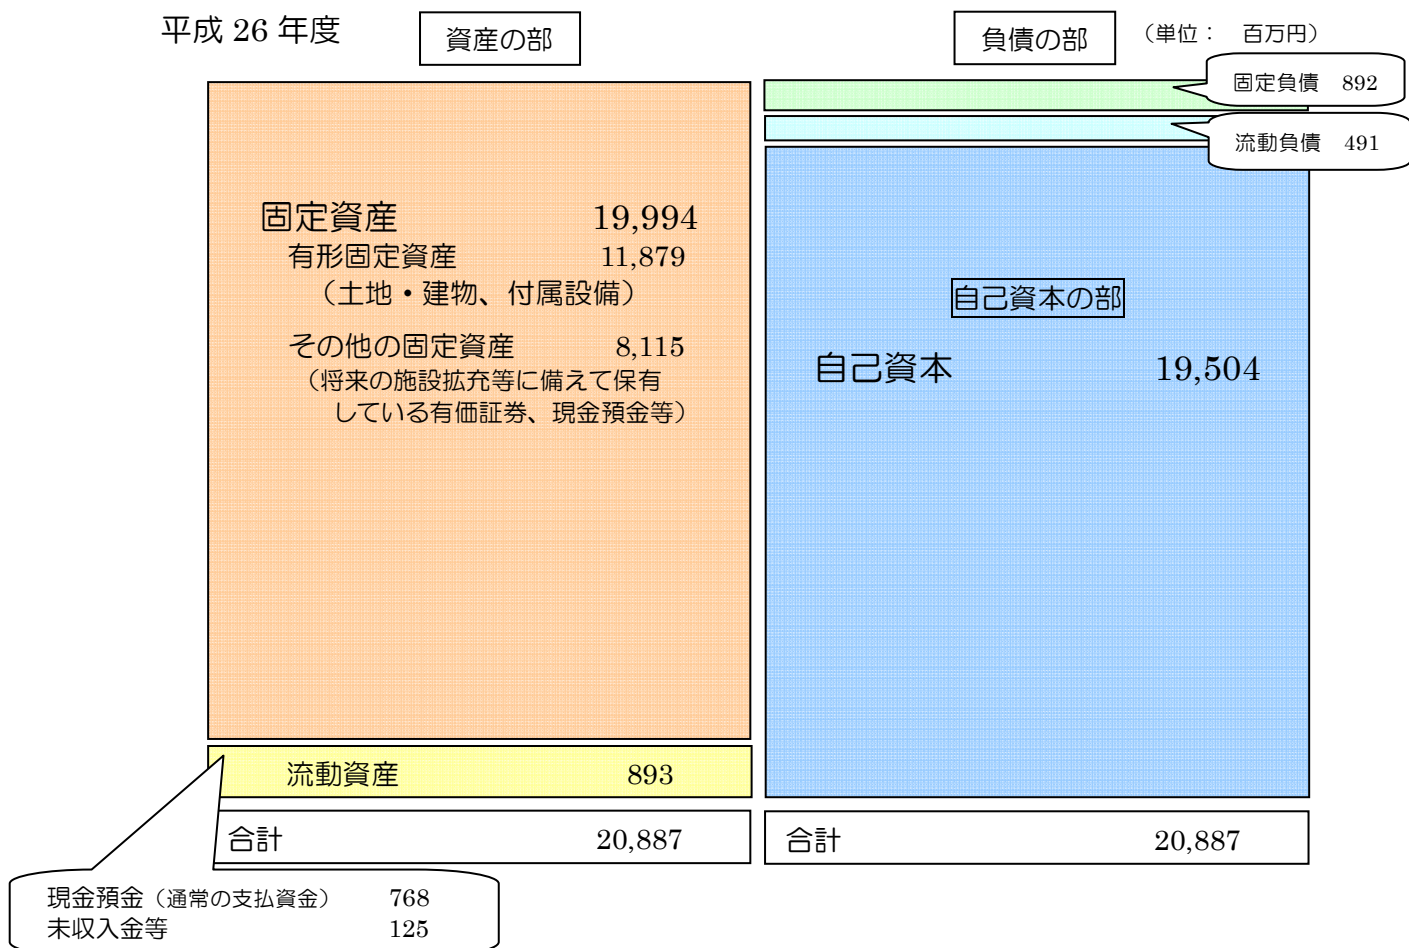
平成 26 年度

資産の部

負債の部

（単位： 百万円）

固定負債 892

流動負債 491

固定資産 19,994

有形固定資産 11,879

（土地・建物、付属設備）

その他の固定資産 8,115

（将来の施設拡充等に備えて保有している有価証券、現金預金等）

自己資本の部

自己資本 19,504

流動資産 893

合計 20,887

合計 20,887

現金預金（通常の支払資金） 768

未収入金等 125